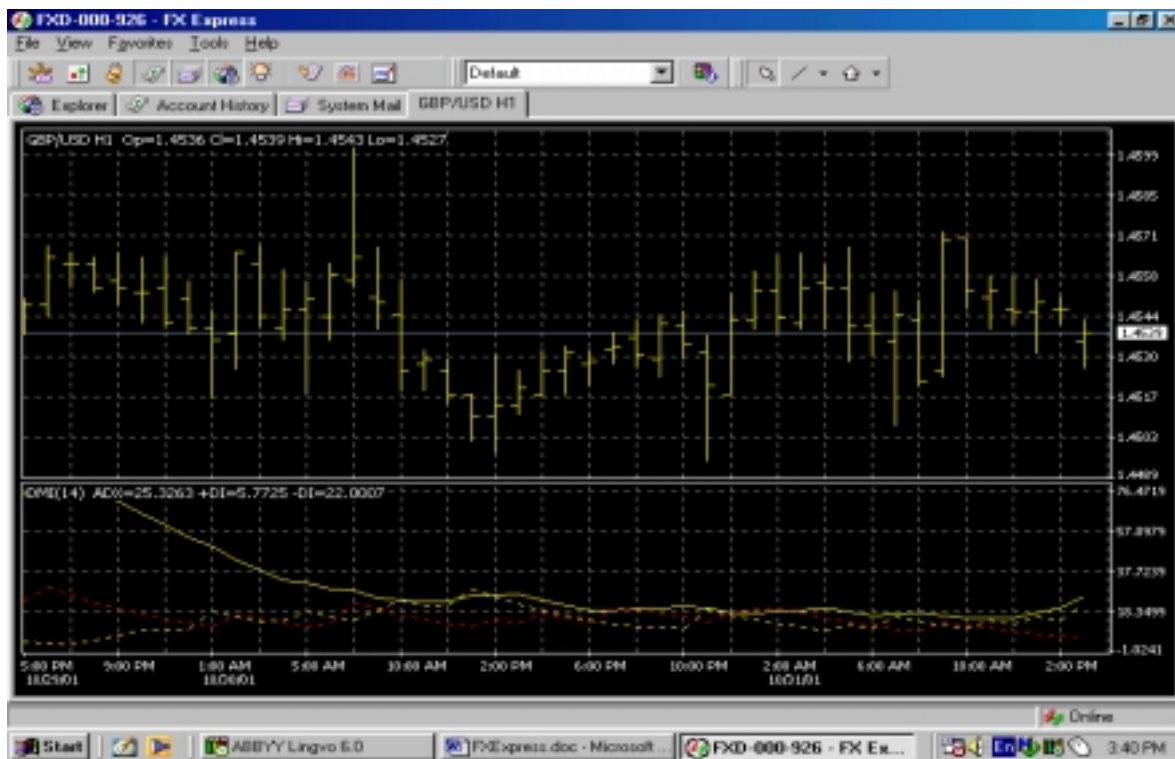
FXD-000-926 - FX Express

File View Favorites Tools Help

Default

Explorer | Account History | System Mail | GBP/USD H1

GBP/USD H1 Op=1.4536 Cl=1.4539 Hi=1.4543 Lo=1.4527

1.4599
1.4585
1.4571
1.4558
1.4544
1.4539
1.4530
1.4517
1.4503
1.4489

DMI(14) ADX=25.3263 +DI=5.7725 -DI=22.0007

76.4719
57.0979
37.7239
18.3499
-1.0241

5:00 PM 10/29/01 | 9:00 PM | 1:00 AM 10/30/01 | 5:00 AM | 10:00 AM | 2:00 PM | 6:00 PM | 10:00 PM | 2:00 AM 10/31/01 | 6:00 AM | 10:00 AM | 2:00 PM

Online

Start | ABBYY Lingvo 6.0 | FXExpress.doc - Microsoft ... | FXD-000-926 - FX Ex... | En | 3:40 PM